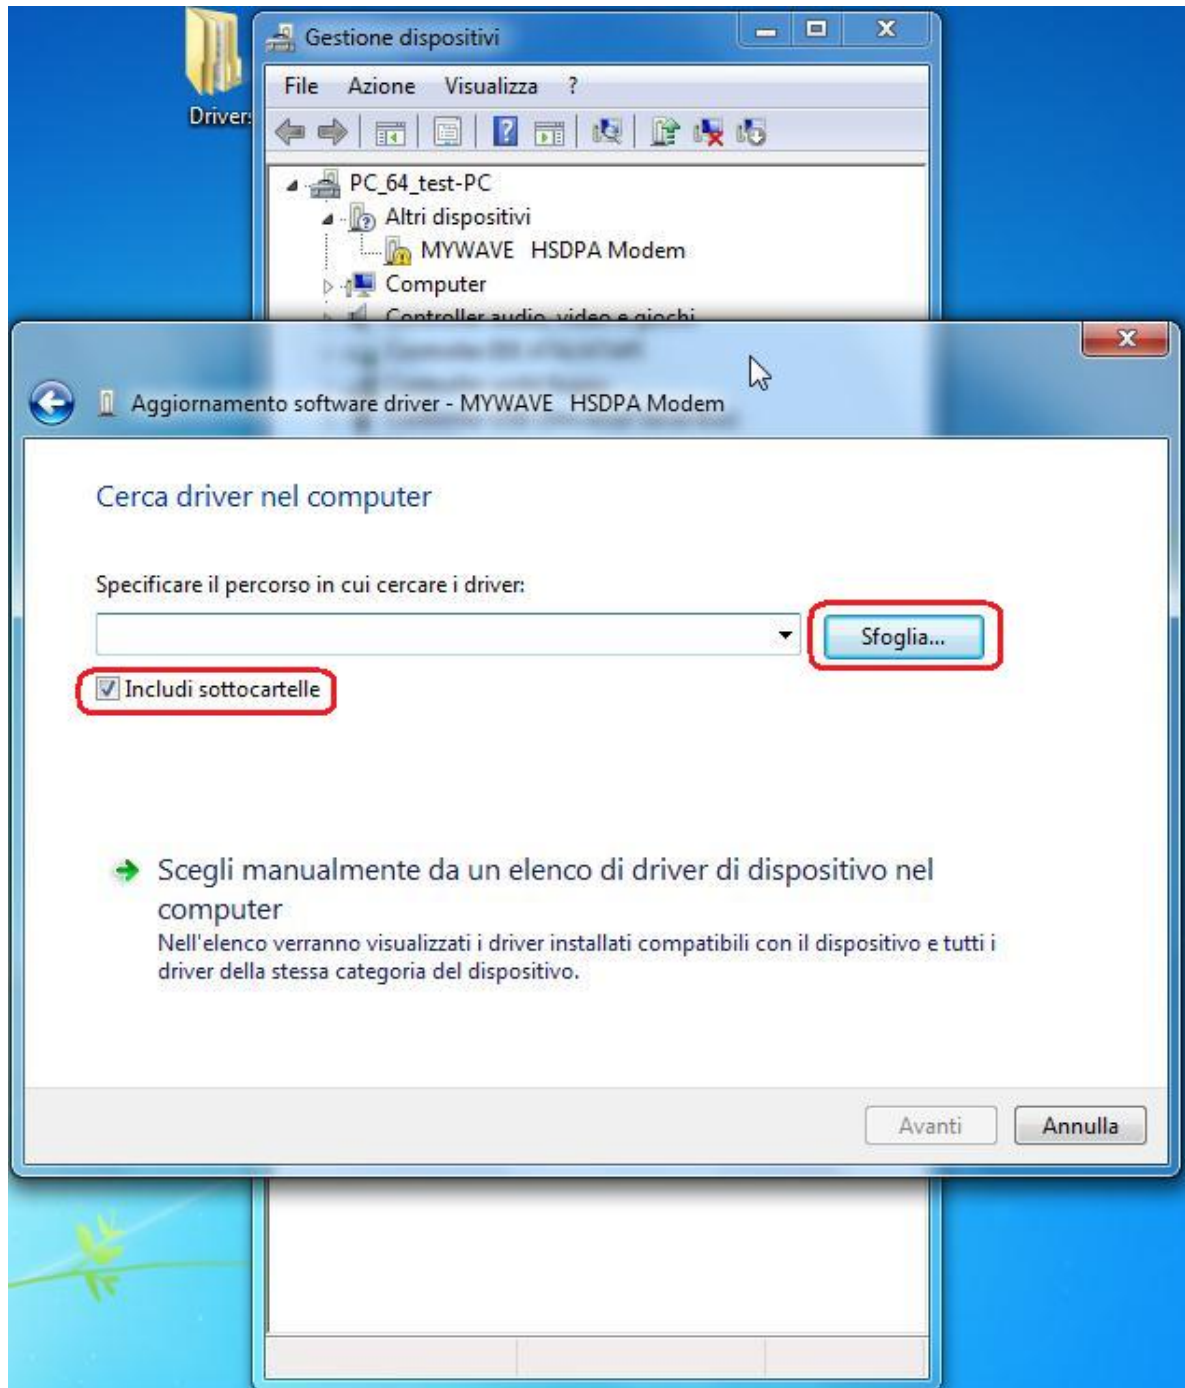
Drivers

Gestione dispositivi

File Azione Visualizza ?

PC_64_test-PC
Altri dispositivi
MYWAVE HSDPA Modem
Computer
Controller audio, video e giochi

Aggiornamento software driver - MYWAVE HSDPA Modem

Cerca driver nel computer

Specificare il percorso in cui cercare i driver:

Sfoglia...

Includi sottocartelle

Scegli manualmente da un elenco di driver di dispositivo nel computer
Nell'elenco verranno visualizzati i driver installati compatibili con il dispositivo e tutti i driver della stessa categoria del dispositivo.

Avanti Annulla